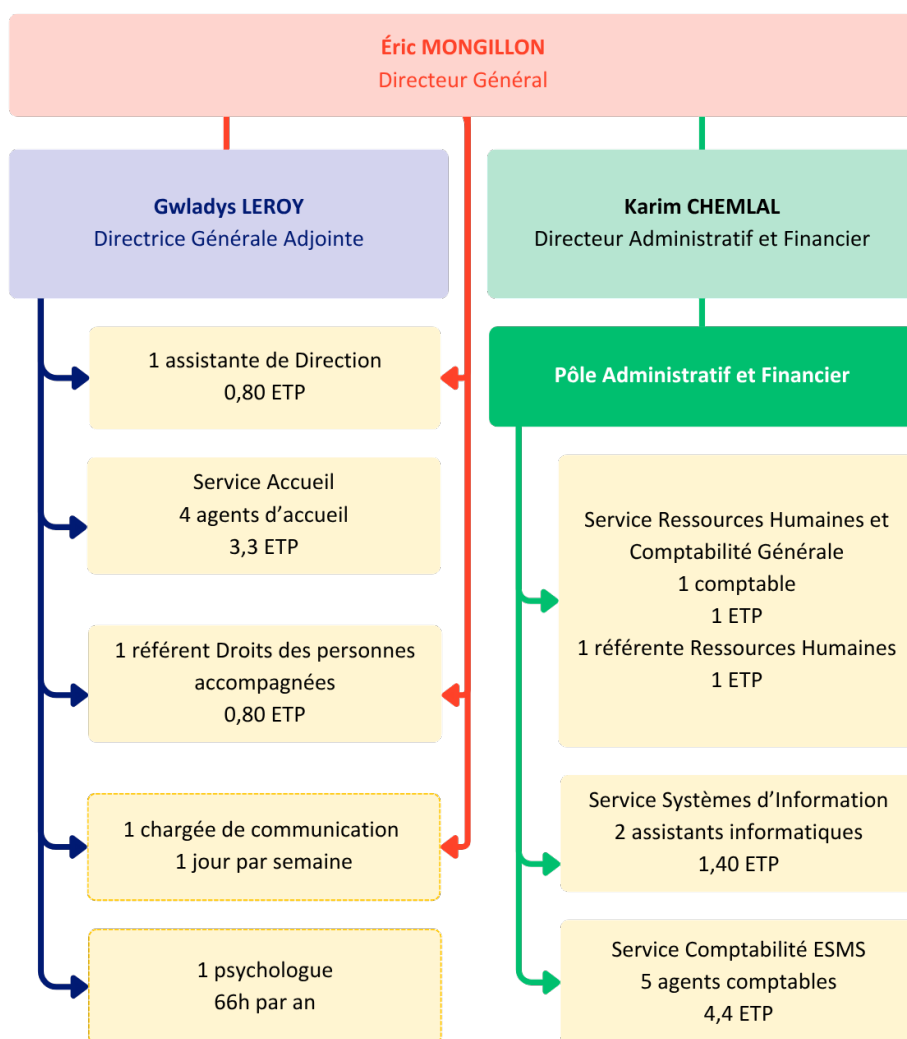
Éric MONGILLON
Directeur Général

Gwladys LEROY
Directrice Générale Adjointe

Karim CHEMLAL
Directeur Administratif et Financier

1 assistante de Direction
0,80 ETP

Pôle Administratif et Financier

Service Accueil
4 agents d'accueil
3,3 ETP

Service Ressources Humaines et Comptabilité Générale
1 comptable
1 ETP
1 référente Ressources Humaines
1 ETP

1 référent Droits des personnes accompagnées
0,80 ETP

1 chargée de communication
1 jour par semaine

Service Systèmes d'Information
2 assistants informatiques
1,40 ETP

1 psychologue
66h par an

Service Comptabilité ESMS
5 agents comptables
4,4 ETP